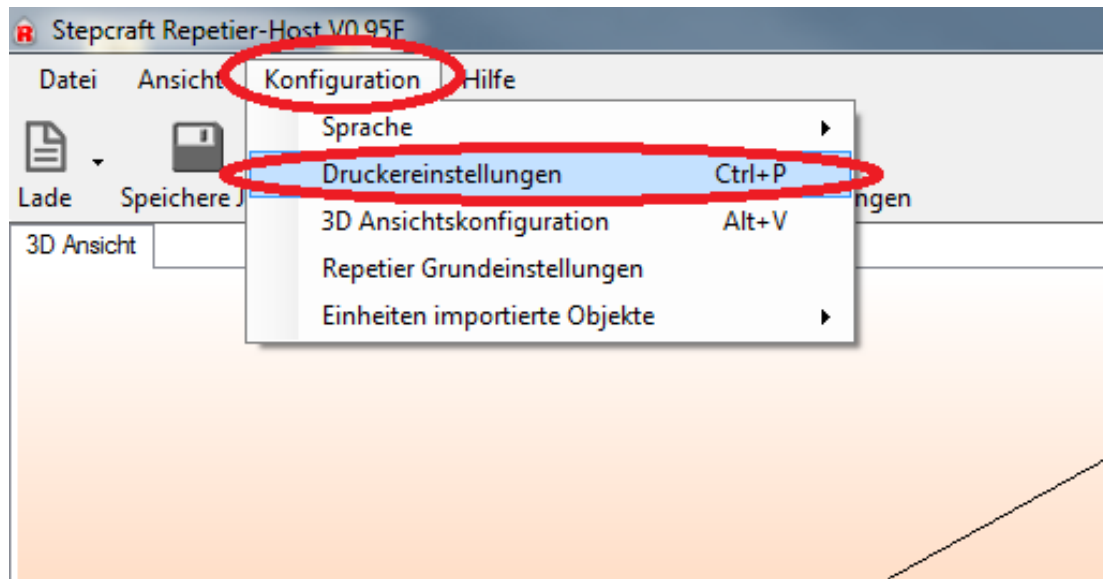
Stepcraft Repetier-Host V0.95F

Datei Ansicht Konfiguration Hilfe

Sprache
Druckereinstellungen Ctrl+P
3D Ansichtskonfiguration Alt+V
Repetier Grundeinstellungen
Einheiten importierte Objekte

Lade Speichere J ngen

3D Ansicht